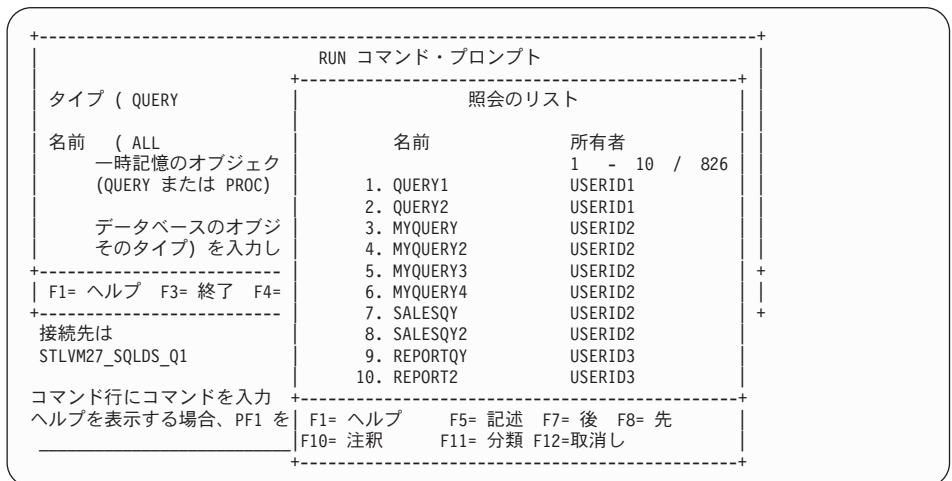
RUN コマンド・プロンプト

タイプ ( QUERY

名前 ( ALL
一時記憶のオブジェク
(QUERY または PROC)

データベースのオブジ
そのタイプ) を入力し

F1= ヘルプ F3= 終了 F4=

接続先は
STLVM27_SQLDS_Q1

コマンド行にコマンドを入力
ヘルプを表示する場合、PF1 を

照会のリスト

| 名前 | 所有者 |
|---|---|
| | 1 - 10 / 826 |
| 1. QUERY1 | USERID1 |
| 2. QUERY2 | USERID1 |
| 3. MYQUERY | USERID2 |
| 4. MYQUERY2 | USERID2 |
| 5. MYQUERY3 | USERID2 |
| 6. MYQUERY4 | USERID2 |
| 7. SALESQY | USERID2 |
| 8. SALESQY2 | USERID2 |
| 9. REPORTQY | USERID3 |
| 10. REPORT2 | USERID3 |

F1= ヘルプ F5= 記述 F7= 後 F8= 先
F10= 注釈 F11= 分類 F12=取消し